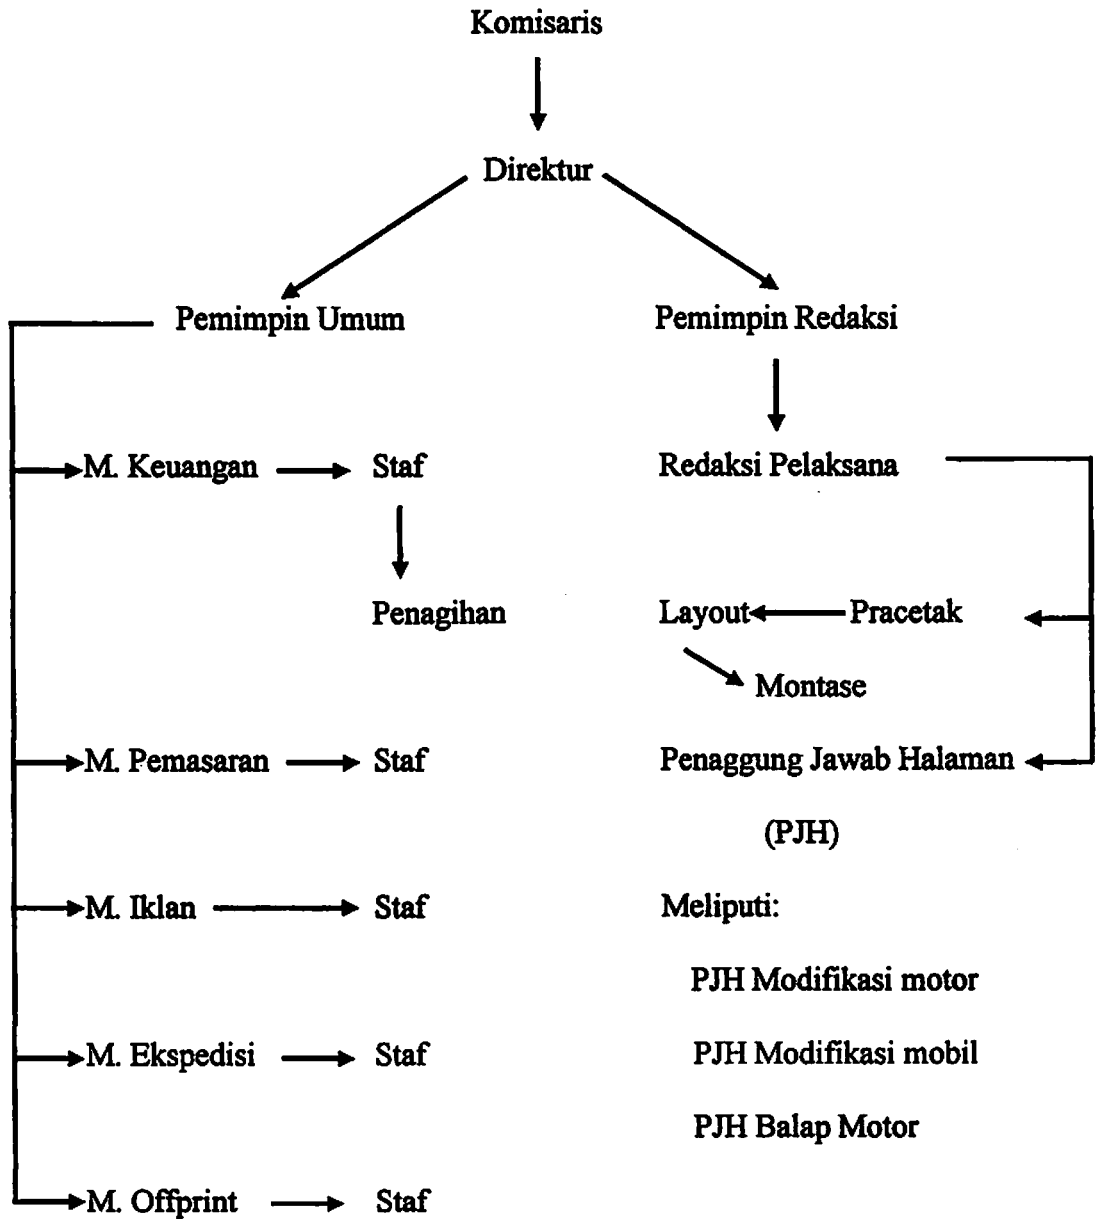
Komisaris

Direktur

Pemimpin Umum

Pemimpin Redaksi

M. Keuangan

Staf

Penagihan

Redaksi Pelaksana

Layout

Pracetak

Montase

M. Pemasaran

Staf

Penaggung Jawab Halaman

(PJH)

M. Iklan

Staf

Meliputi:

PJH Modifikasi motor

M. Ekspedisi

Staf

PJH Modifikasi mobil

PJH Balap Motor

M. Offprint

Staf